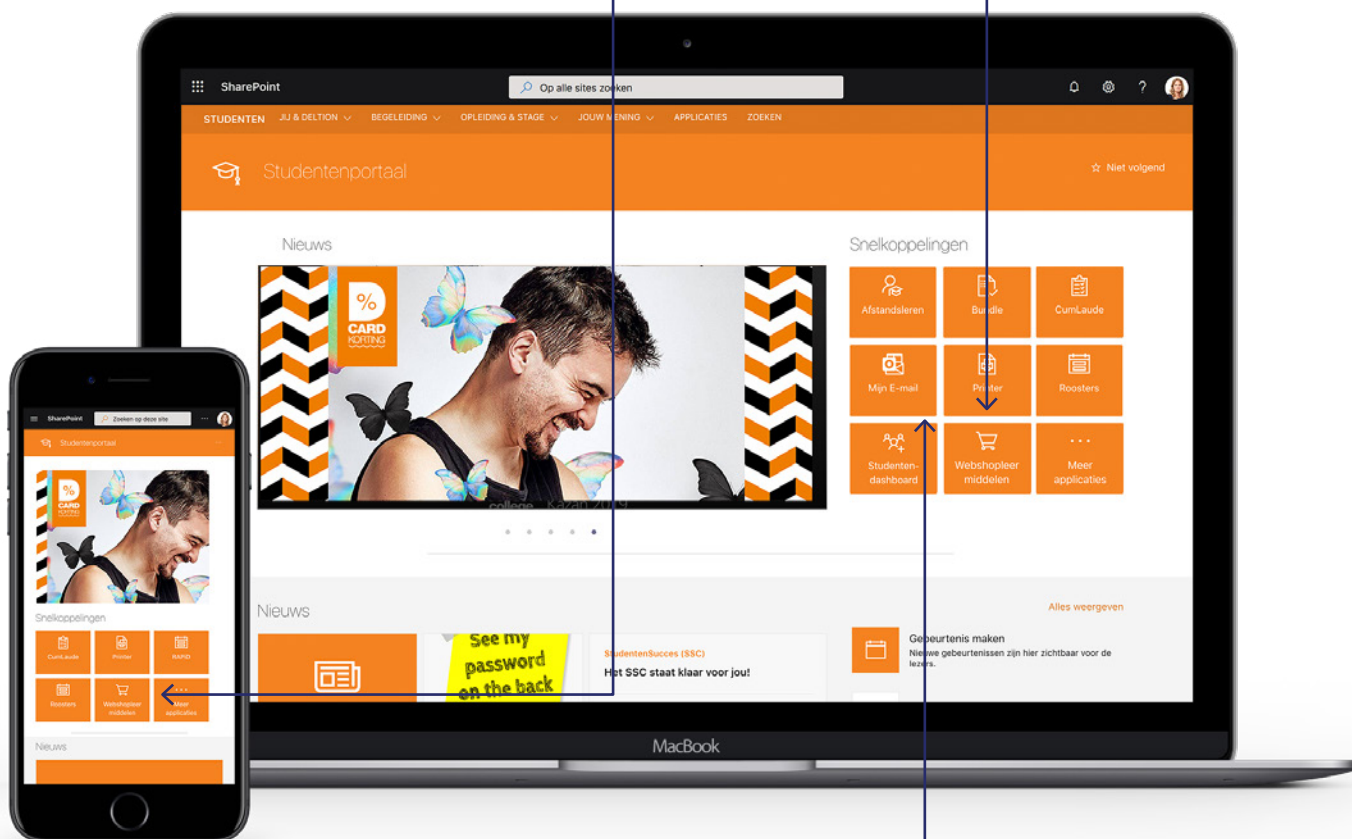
SharePoint

Op alle sites zoeken

?

STUDENTEN JIJ & DELTION BEGELEIDING OPLEIDING & STAGE JOUW MENING APPLICATIES ZOEKEN

Studentenportaal

Niet volgend

Nieuws

CARD KORTING

Snelkoppelingen

Afstandsleren

Bundle

CumLaude

Mijn E-mail

Printer

Roosters

Studentendashboard

Webshopleer middelen

Meer applicaties

Nieuws

Alles weergeven

See my password on the back

StudentenSucces (SSC)

Het SSC staat klaar voor jou!

Gebeurtenis maken

Nieuwe gebeurtenissen zijn hier zichtbaar voor de lezers.

MacBook

SharePoint

Zoeken op deze site

Studentenportaal

CARD KORTING

Snelkoppelingen

CumLaude

Printer

RAPID

Roosters

Webshopleer middelen

Meer applicaties

Nieuws